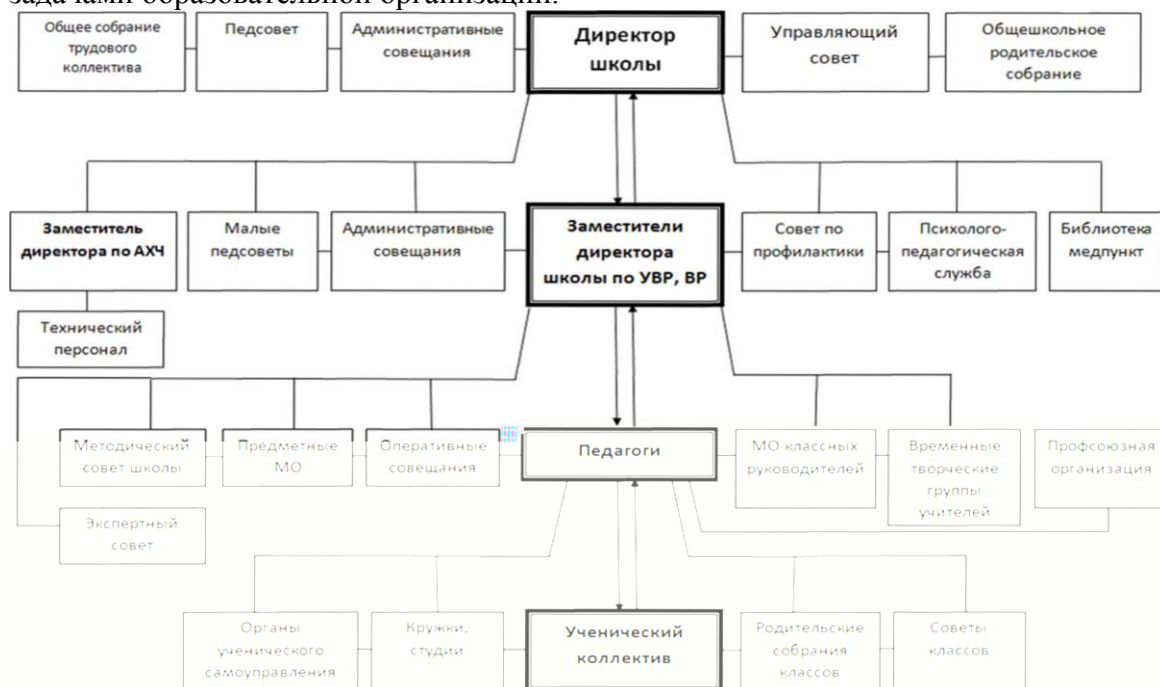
задачами образовательной организации.

Общее собрание трудового коллектива

Педсовет

Административные совещания

Директор школы

Управляющий совет

Общешкольное родительское собрание

Заместитель директора по АХЧ

Малые педсоветы

Административные совещания

Заместители директора школы по УВР, ВР

Совет по профилактики

Психолого-педагогическая служба

Библиотека медпункт

Технический персонал

Методический совет школы

Предметные МО

Оперативные совещания

Педагоги

МО классных руководителей

Временные творческие группы учителей

Профсоюзная организация

Экспертный совет

Органы ученического самоуправления

Кружки, студии

Ученический коллектив

Родительские собрания классов

Советы классов